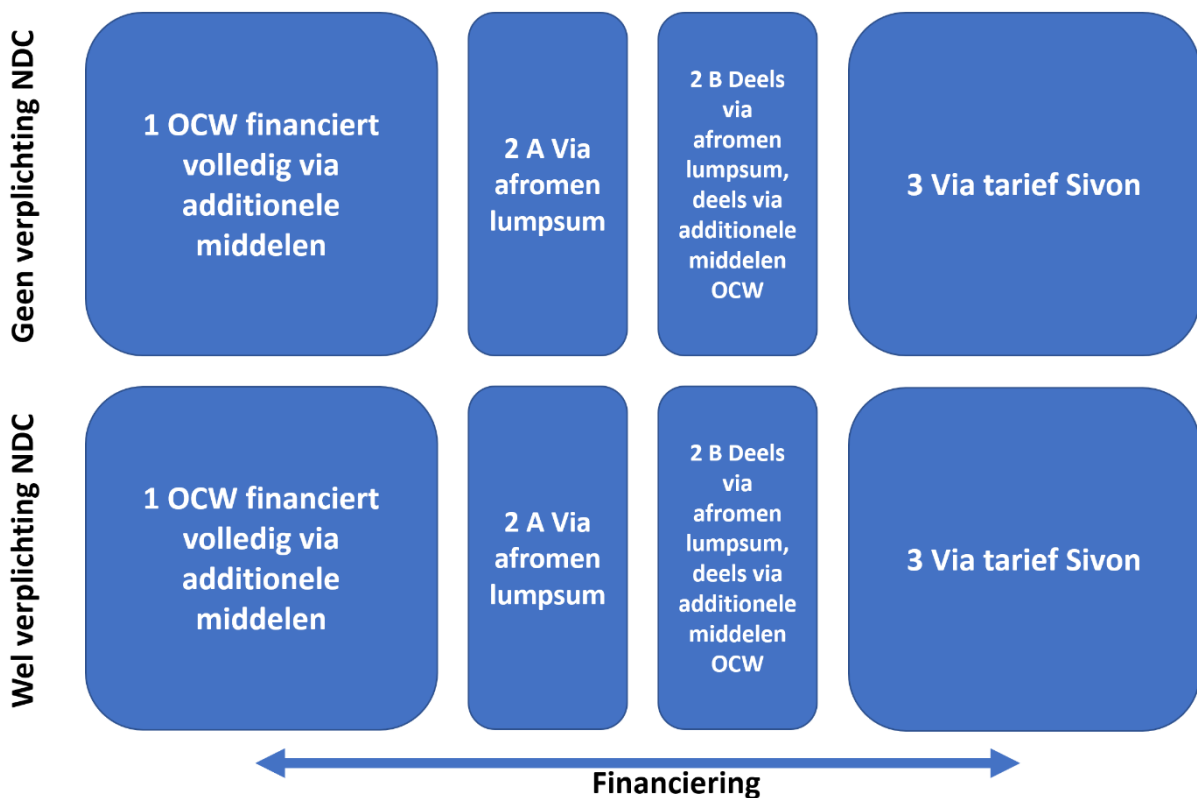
Geen verplichting NDC

1 OCW financiert volledig via additionele middelen

2 A Via afromen lumpsum

2 B Deels via afromen lumpsum, deels via additionele middelen OCW

3 Via tarief Sivon

Wel verplichting NDC

1 OCW financiert volledig via additionele middelen

2 A Via afromen lumpsum

2 B Deels via afromen lumpsum, deels via additionele middelen OCW

3 Via tarief Sivon

Financiering